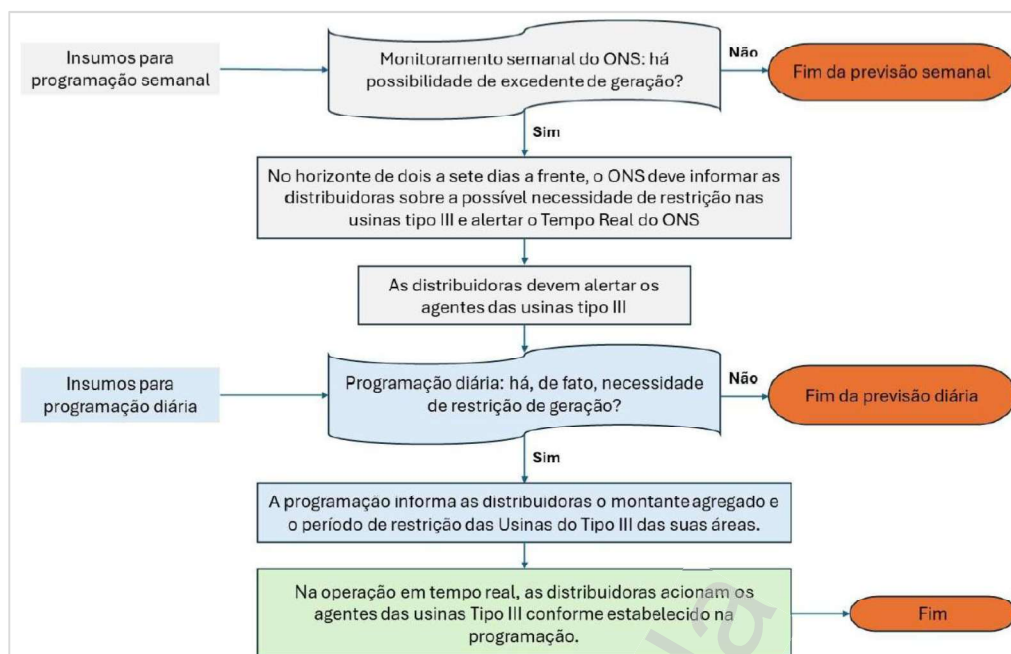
Insumos para programação semanal

Monitoramento semanal do ONS: há possibilidade de excedente de geração?

Não

Fim da previsão semanal

Sim

No horizonte de dois a sete dias a frente, o ONS deve informar as distribuidoras sobre a possível necessidade de restrição nas usinas tipo III e alertar o Tempo Real do ONS

As distribuidoras devem alertar os agentes das usinas tipo III

Insumos para programação diária

Programação diária: há, de fato, necessidade de restrição de geração?

Não

Fim da previsão diária

Sim

A programaçao informa as distribuidoras o montante agregado e o período de restrição das Usinas do Tipo III das suas áreas.

Na operação em tempo real, as distribuidoras acionam os agentes das usinas Tipo III conforme estabelecido na programação.

Fim